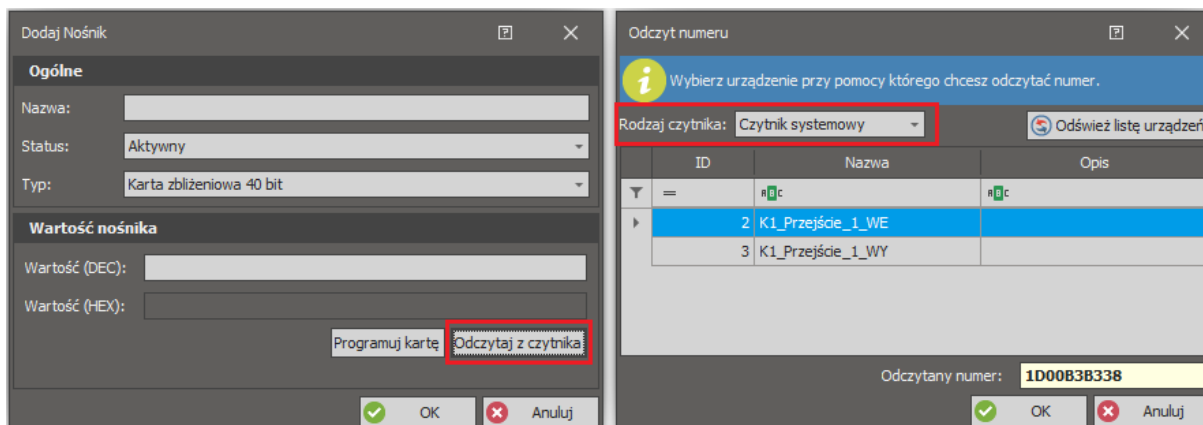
Dodaj Nośnik

Ogólne

Nazwa:

Status: Aktywny

Typ: Karta zbliżeniowa 40 bit

Wartość nośnika

Wartość (DEC):

Wartość (HEX):

Programuj kartę

Odczytaj z czytnika

OK

Anuluj

Odczyt numeru

Wybierz urządzenie przy pomocy którego chcesz odczytać numer.

Rodzaj czytnika: Czytnik systemowy

Odśwież listę urządzeń

| | ID | Nazwa | Opis |
|---|---|---|---|
| | = | ABC | ABC |
| | 2 | K1_Przejście_1_WE | |
| | 3 | K1_Przejście_1_WY | |

Odczytany numer: 1D00B3B338

OK

Anuluj